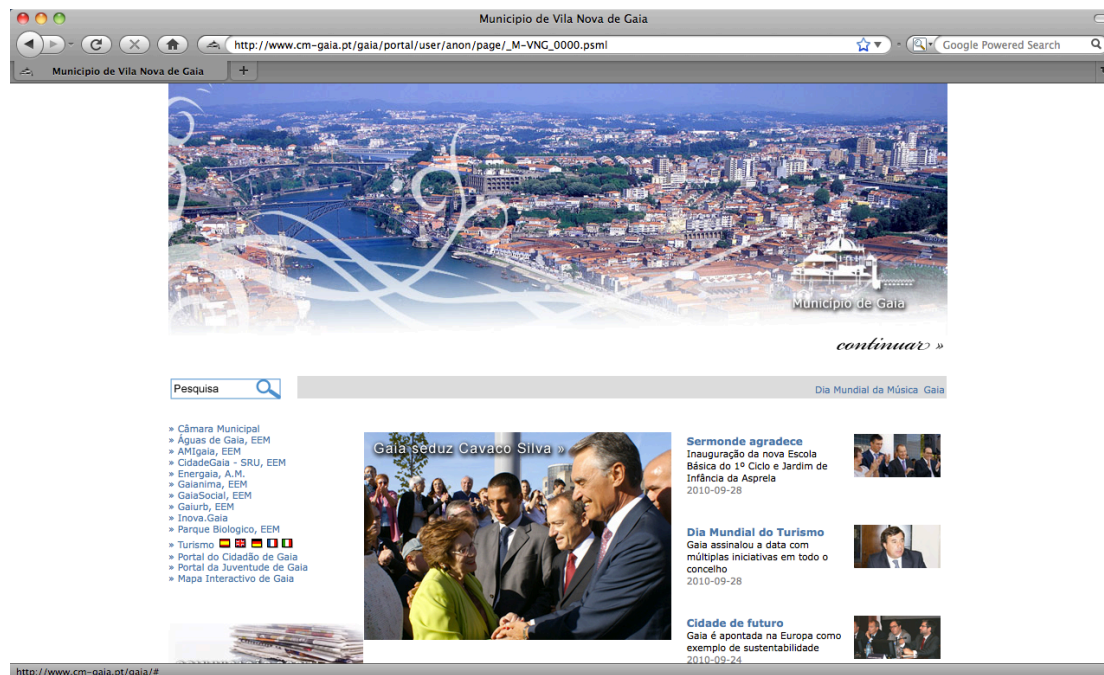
Municipio de Vila Nova de Gaia

http://www.cm-gaia.pt/gaia/portal/user/anon/page/_M-VNG_0000.psml

Google Powered Search

Municipio de Vila Nova de Gaia

Município de Gaia

continuar »

Pesquisa

Dia Mundial da Música Gaia

» Câmara Municipal
» Águas de Gaia, EEM
» AMIgaia, EEM
» CidadeGaia - SRU, EEM
» Energaia, A.M.
» Gaianima, EEM
» GaiaSocial, EEM
» Gaiurb, EEM
» Inova.Gaia
» Parque Biologico, EEM
» Turismo
» Portal do Cidadão de Gaia
» Portal da Juventude de Gaia
» Mapa Interactivo de Gaia

Gaia seduz Cavaco Silva »

Sermonde agradece
Inauguração da nova Escola Básica do 1º Ciclo e Jardim de Infância da Asprela
2010-09-28

Dia Mundial do Turismo
Gaia assinalou a data com múltiplas iniciativas em todo o concelho
2010-09-28

Cidade de futuro
Gaia é apontada na Europa como exemplo de sustentabilidade
2010-09-24

http://www.cm-gaia.pt/gaia/#